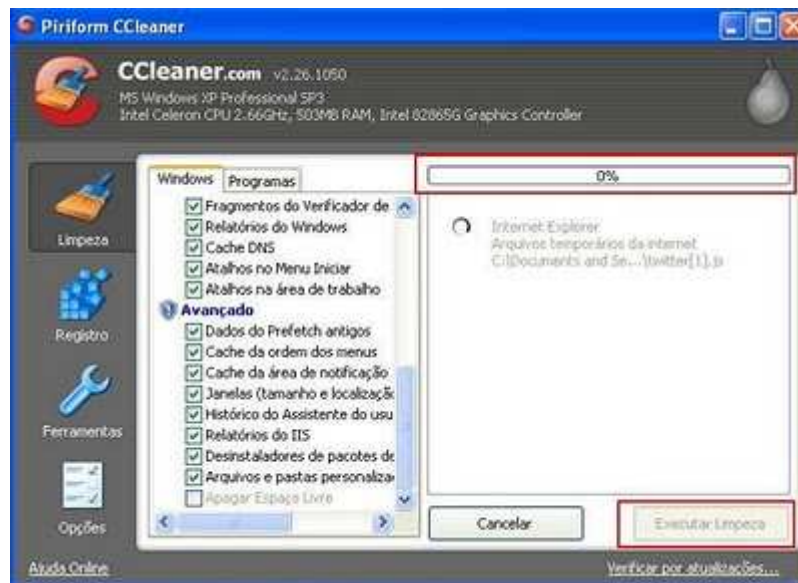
Piriform CCleaner

CCleaner.com v2.26.1050
MS Windows XP Professional SP3
Intel Celeron CPU 2.66GHz, 503MB RAM, Intel 82865G Graphics Controller

Limpeza
Registro
Ferramentas
Opções

Windows | Programas

Fragmentos do Verificador de
Relatórios do Windows
Cache DNS
Atalhos no Menu Iniciar
Atalhos na área de trabalho
Avançado
Dados do Prefetch antigos
Cache da ordem dos menus
Cache da área de notificação
Janelas (tamanho e localizaçã
Histórico do Assistente do usu
Relatórios do IIS
Desinstaladores de pacotes de
Arquivos e pastas personaliza
Apagar Espaço Livre

0%

Internet Explorer
Arquivos temporários da internet
C:\Documents and Se...\twitter[1].js

Cancelar
Executar Limpeza

Ajuda Online
Verificar por atualizações...